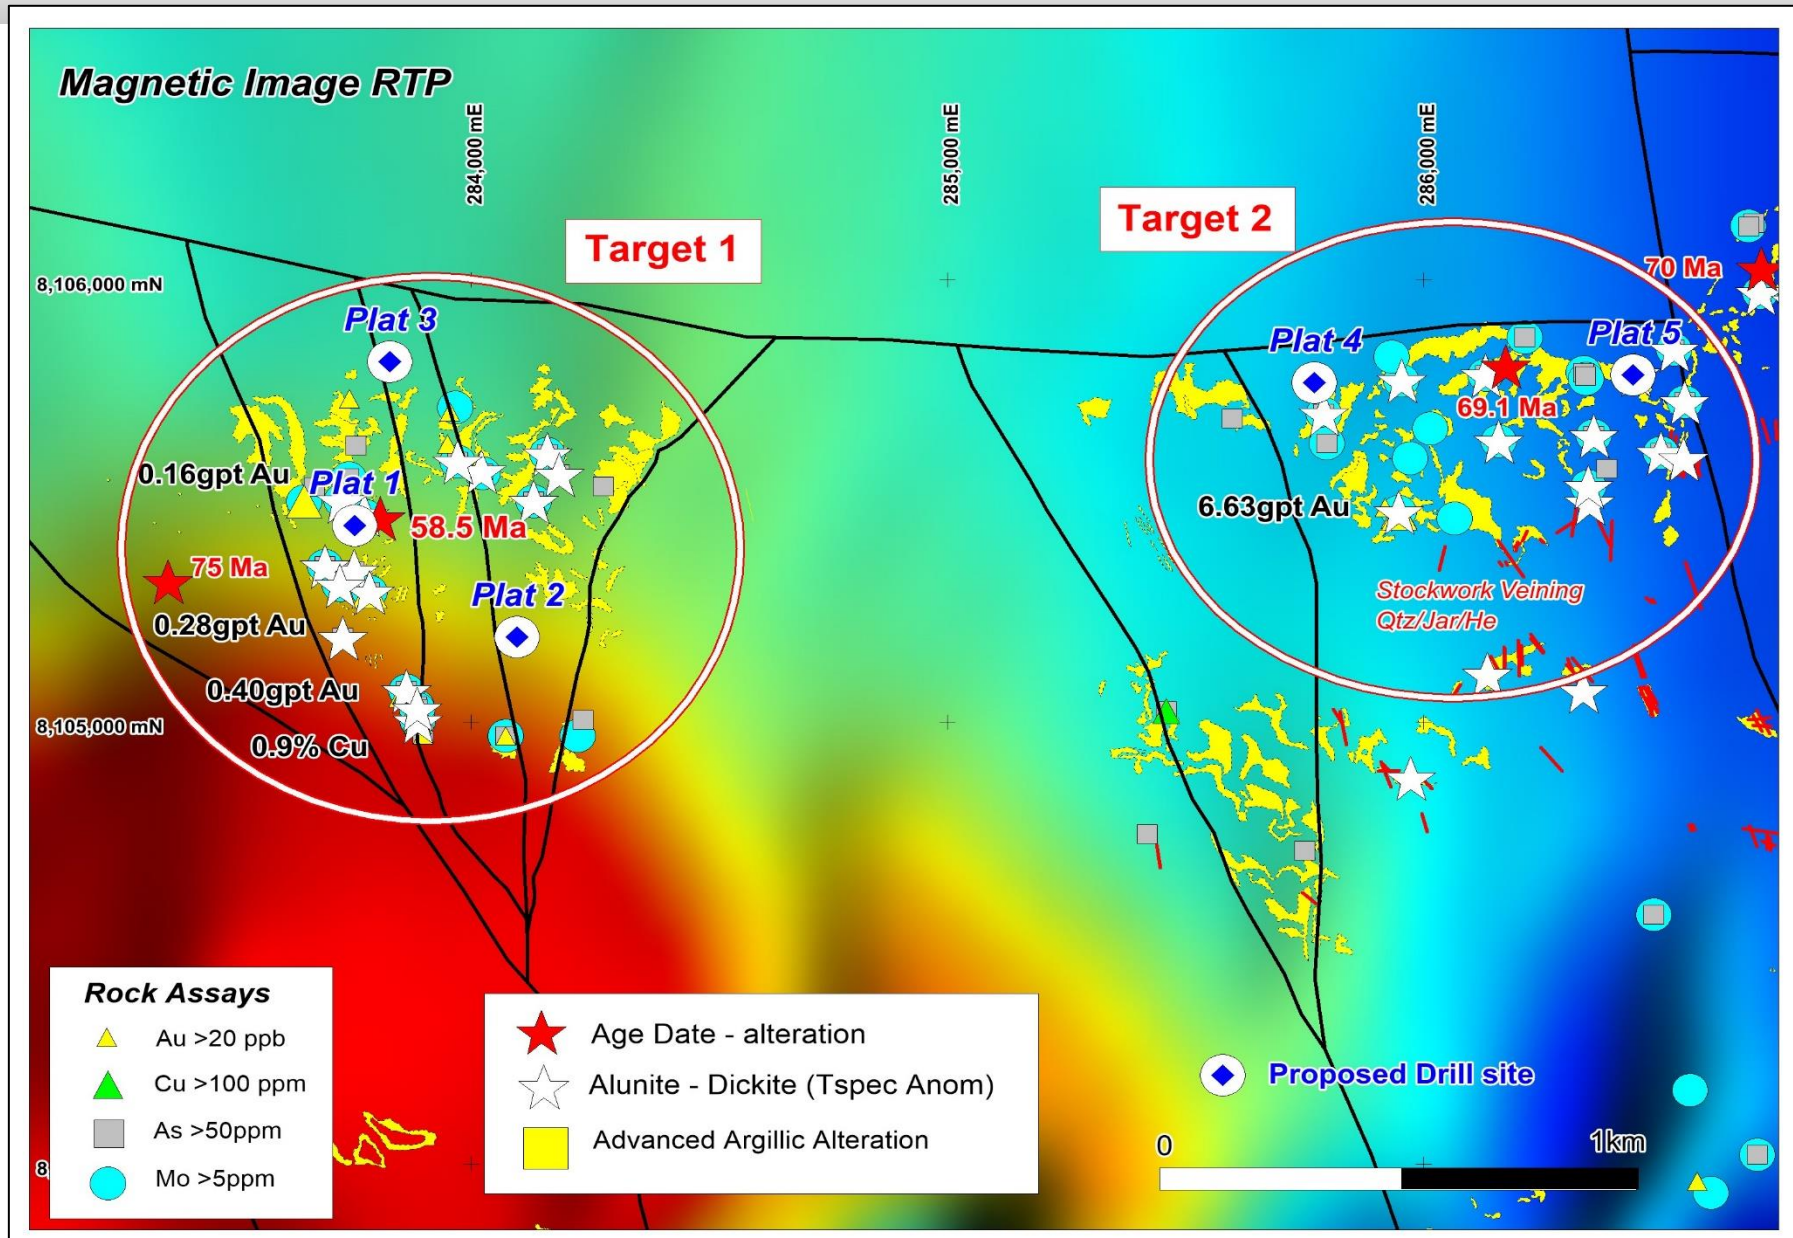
Magnetic Image RTP

284,000 mE

285,000 mE

286,000 mE

Target 1

Target 2

8,106,000 mN

8,105,000 mN

8

Plat 3

Plat 1

Plat 2

Plat 4

Plat 5

0.16gpt Au

58.5 Ma

75 Ma

0.28gpt Au

0.40gpt Au

0.9% Cu

70 Ma

69.1 Ma

6.63gpt Au

Stockwork Veining
Qtz/Jar/He

Rock Assays
Au >20 ppb
Cu >100 ppm
As >50ppm
Mo >5ppm

Age Date - alteration
Alunite - Dickite (Tspec Anom)
Advanced Argillic Alteration

Proposed Drill site

0

1km